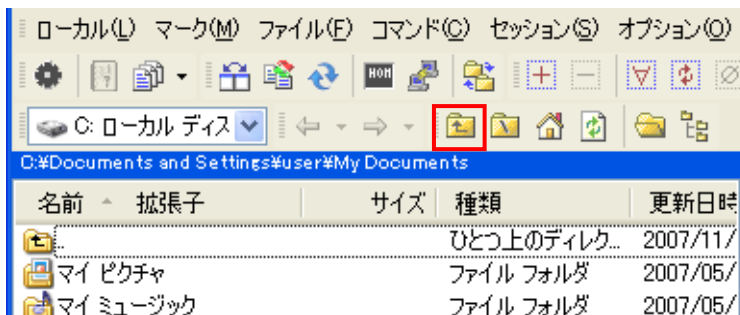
ローカル(L) マーク(M) ファイル(F) コマンド(C) セッション(S) オプション(O)

HOM

C: ローカル ディス

C:¥Documents and Settings¥user¥My Documents

| 名前 | 拡張子 | サイズ | 種類 | 更新日時 |
|---|---|---|---|---|
| .. | | | ひとつ上のディレク... | 2007/11/ |
| マイ ピクチャ | | | ファイル フォルダ | 2007/05/ |
| マイ ミュージック | | | ファイル フォルダ | 2007/05/ |